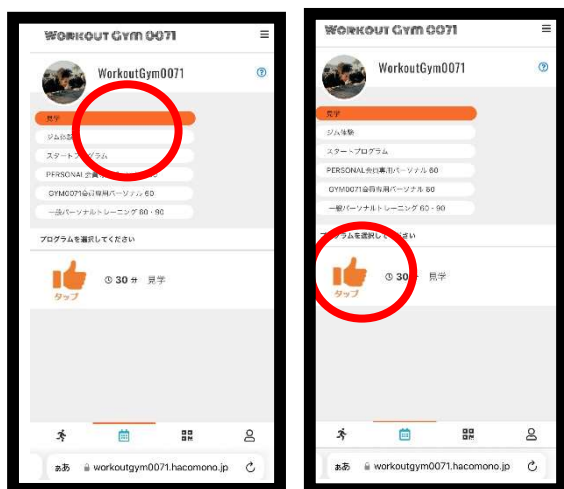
WORKOUT GYM 0071

WorkoutGym0071

見学

ジム体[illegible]

スタートプログラム

PERSONAL会員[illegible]ソナル 60

GYM0071会員専用パーソナル 60

一般パーソナルトレーニング 60・90

プログラムを選択してください

タップ

30 分 見学

ああ workoutgym0071.hacomono.jp

WORKOUT GYM 0071

WorkoutGym0071

見学

ジム体験

スタートプログラム

PERSONAL会員専用パーソナル 60

GYM0071会員専用パーソナル 60

一般パーソナルトレーニング 60・90

プログラムを選択して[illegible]さい

タップ

30 分 見学

ああ workoutgym0071.hacomono.jp